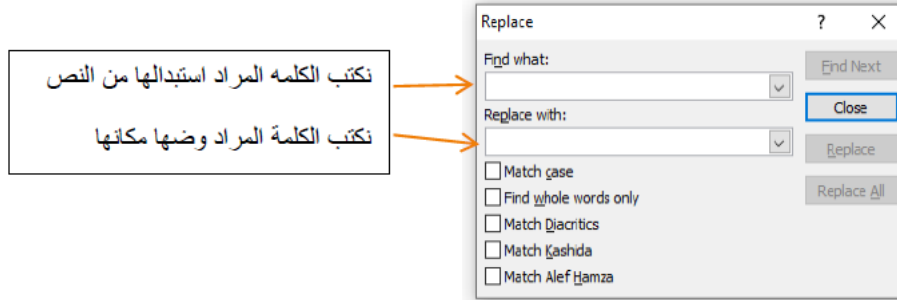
نكتب الكلمه المراد استبدالها من النص

نكتب الكلمة المراد وضعها مكانها

Replace

?

X

Find what:

Replace with:

Match case

Find whole words only

Match Diacritics

Match Kashida

Match Alef Hamza

Find Next

Close

Replace

Replace All